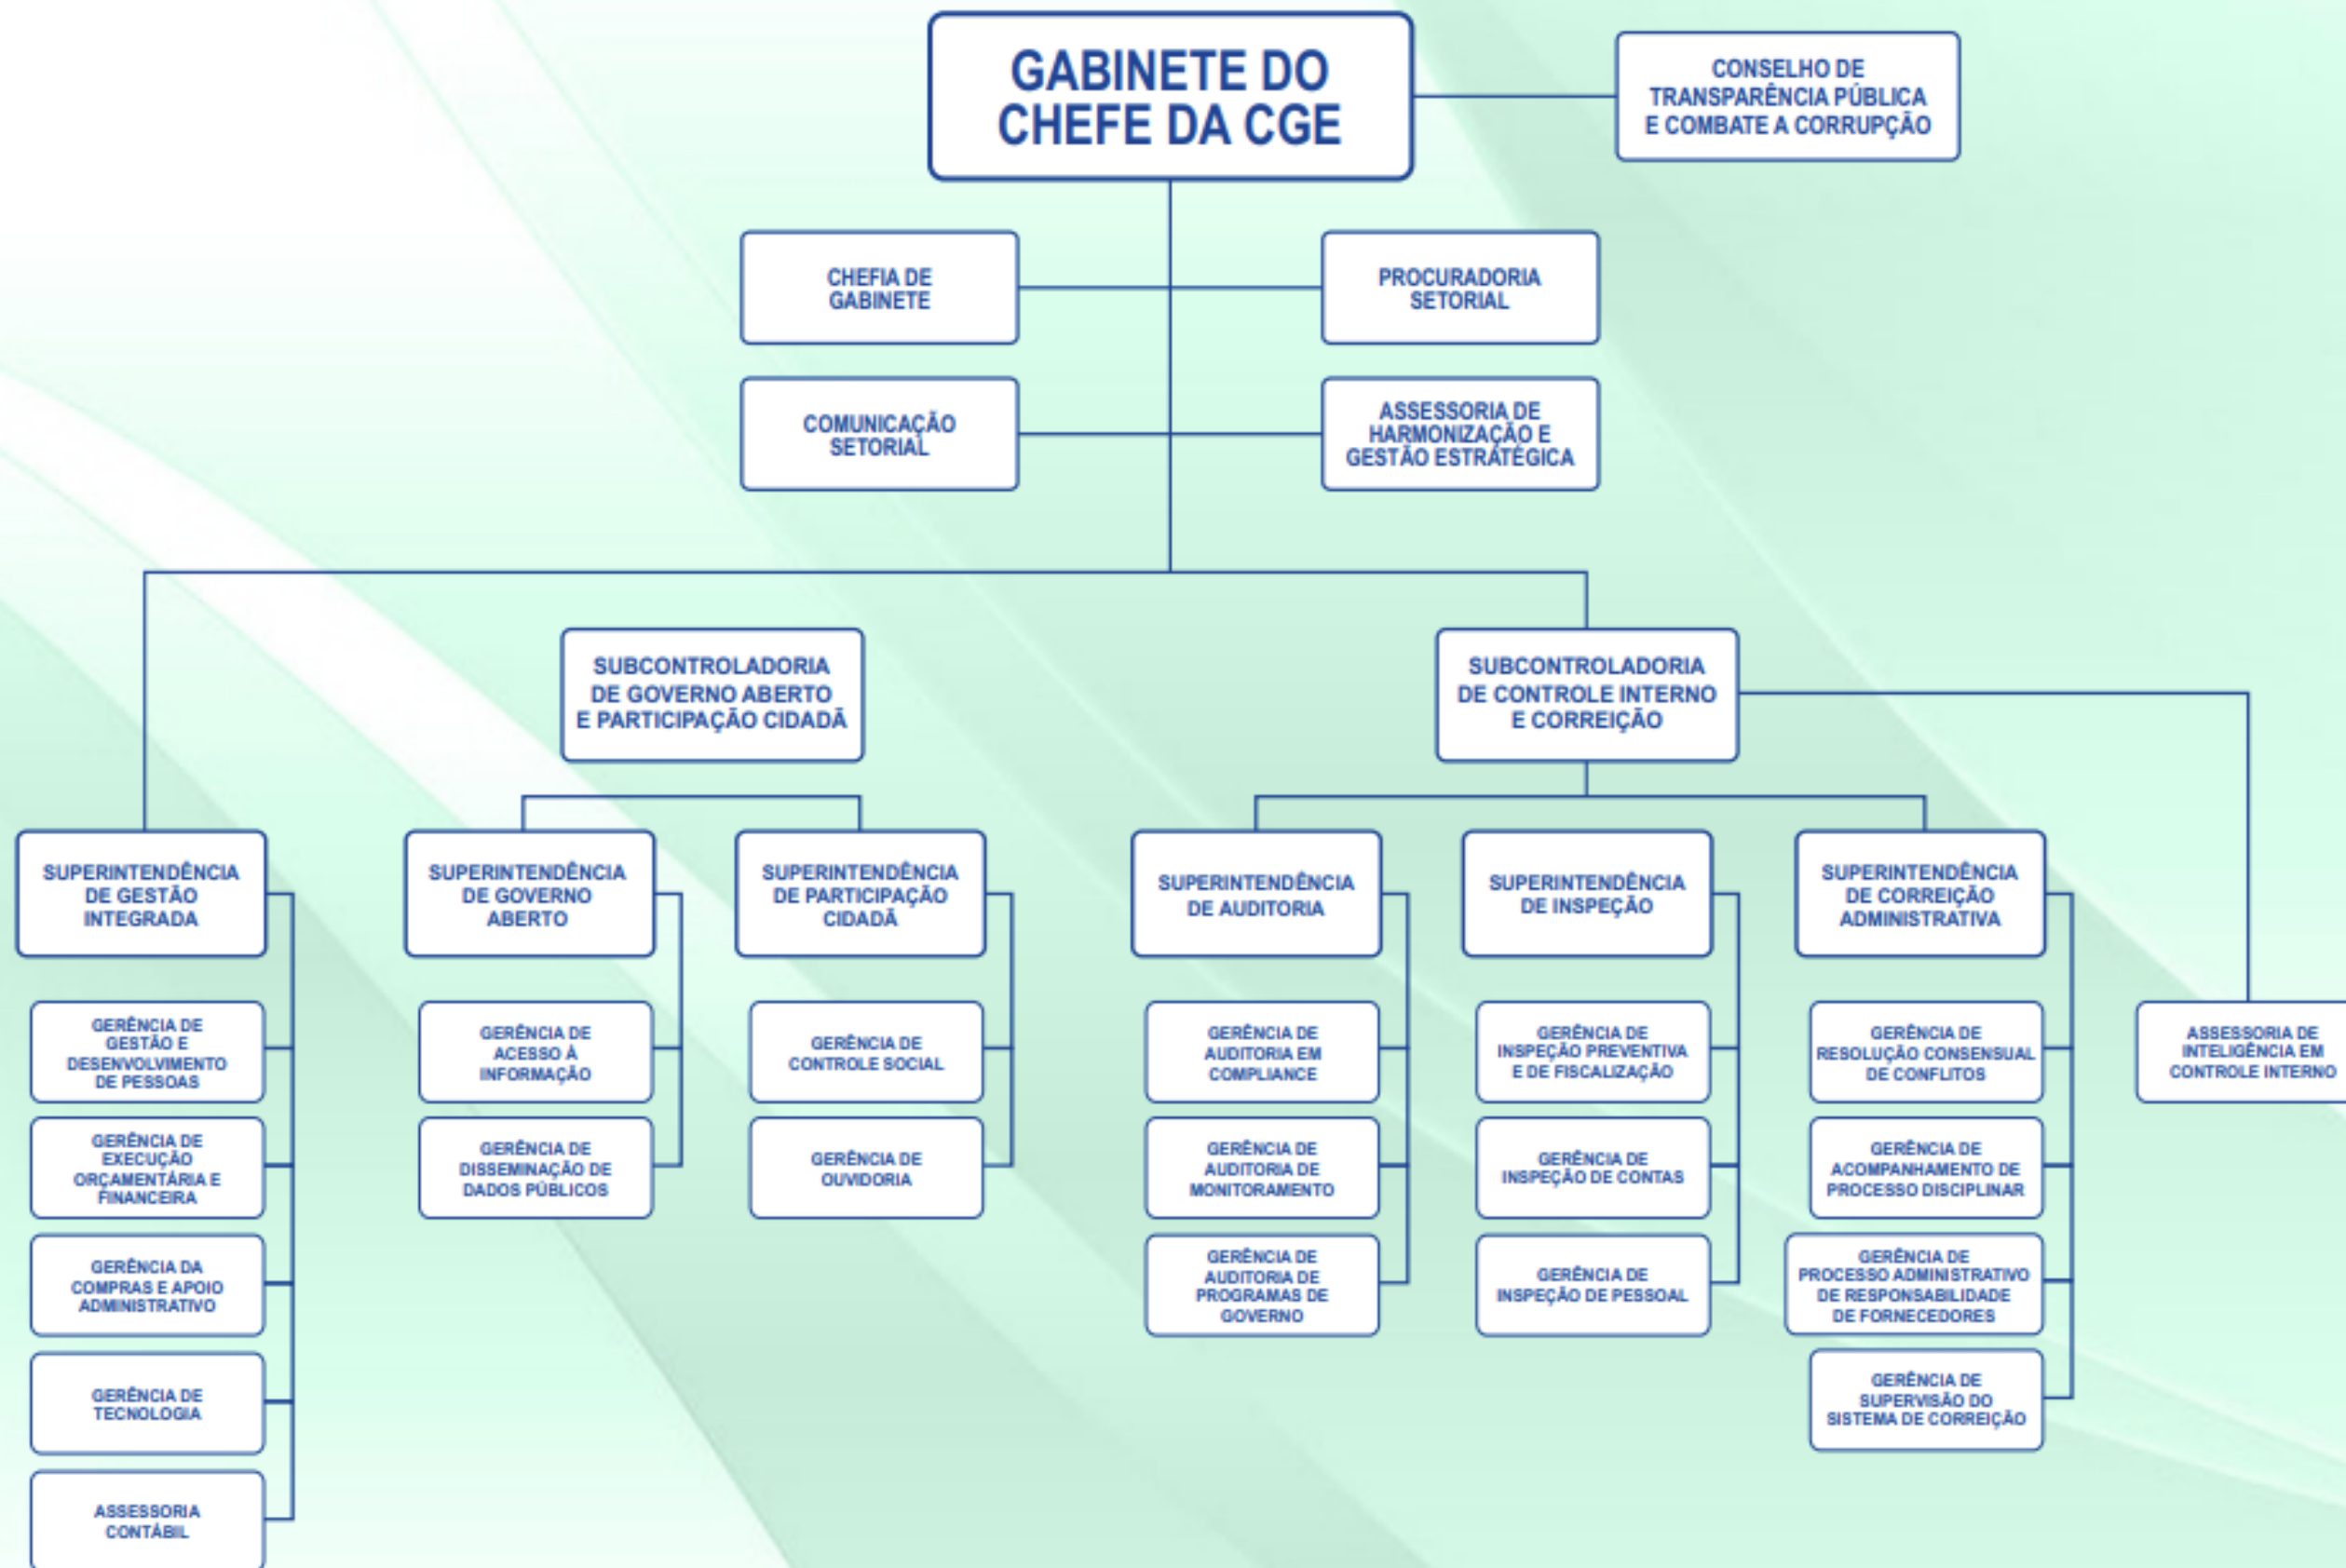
GABINETE DO CHEFE DA CGE

CONSELHO DE TRANSPARÊNCIA PÚBLICA E COMBATE A CORRUPÇÃO

CHEFIA DE GABINETE

PROCURADORIA SETORIAL

COMUNICAÇÃO SETORIAL

ASSESSORIA DE HARMONIZAÇÃO E GESTÃO ESTRATÉGICA

SUBCONTROLADORIA DE GOVERNO ABERTO E PARTICIPAÇÃO CIDADÃ

SUBCONTROLADORIA DE CONTROLE INTERNO E CORREIÇÃO

SUPERINTENDÊNCIA DE GESTÃO INTEGRADA

GERÊNCIA DE GESTÃO E DESENVOLVIMENTO DE PESSOAS

GERÊNCIA DE EXECUÇÃO ORÇAMENTÁRIA E FINANCEIRA

GERÊNCIA DA COMPRAS E APOIO ADMINISTRATIVO

GERÊNCIA DE TECNOLOGIA

ASSESSORIA CONTÁBIL

SUPERINTENDÊNCIA DE GOVERNO ABERTO

GERÊNCIA DE ACESSO À INFORMAÇÃO

GERÊNCIA DE DISSEMINAÇÃO DE DADOS PÚBLICOS

SUPERINTENDÊNCIA DE PARTICIPAÇÃO CIDADÃ

GERÊNCIA DE CONTROLE SOCIAL

GERÊNCIA DE OUVIDORIA

SUPERINTENDÊNCIA DE AUDITORIA

GERÊNCIA DE AUDITORIA EM COMPLIANCE

GERÊNCIA DE AUDITORIA DE MONITORAMENTO

GERÊNCIA DE AUDITORIA DE PROGRAMAS DE GOVERNO

SUPERINTENDÊNCIA DE INSPEÇÃO

GERÊNCIA DE INSPEÇÃO PREVENTIVA E DE FISCALIZAÇÃO

GERÊNCIA DE INSPEÇÃO DE CONTAS

GERÊNCIA DE INSPEÇÃO DE PESSOAL

SUPERINTENDÊNCIA DE CORREIÇÃO ADMINISTRATIVA

GERÊNCIA DE RESOLUÇÃO CONSENSUAL DE CONFLITOS

GERÊNCIA DE ACOMPANHAMENTO DE PROCESSO DISCIPLINAR

GERÊNCIA DE PROCESSO ADMINISTRATIVO DE RESPONSABILIDADE DE FORNECEDORES

GERÊNCIA DE SUPERVISÃO DO SISTEMA DE CORREIÇÃO

ASSESSORIA DE INTELIGÊNCIA EM CONTROLE INTERNO